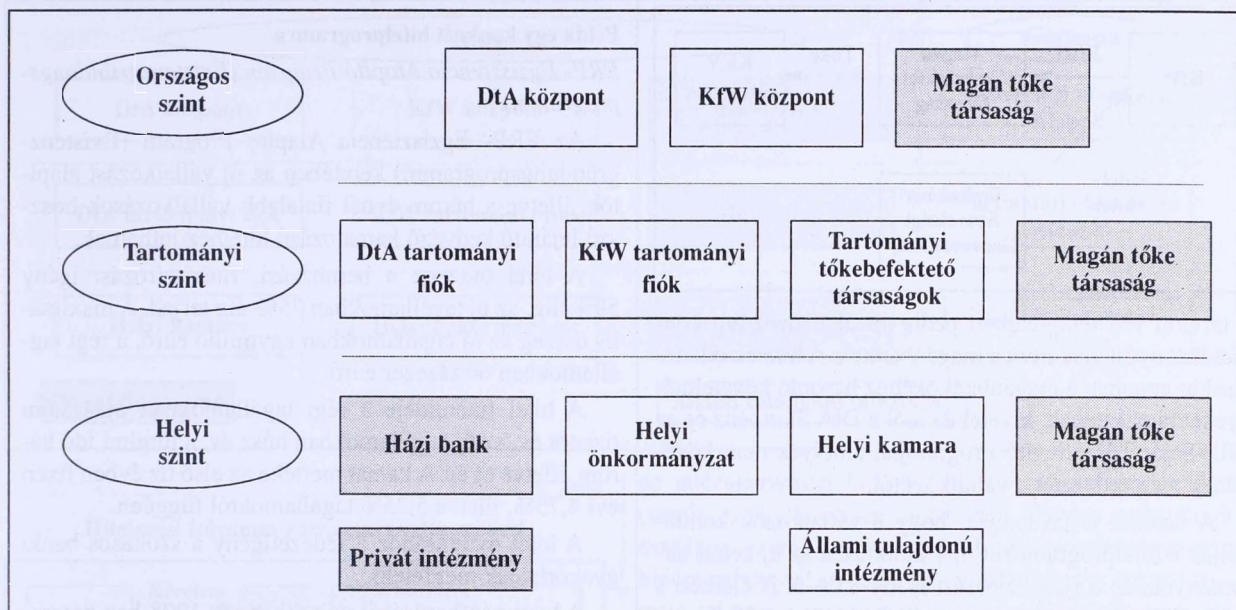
Országos szint

DtA központ

KfW központ

Magán tőke társaság

Tartományi szint

DtA tartományi fiók

KfW tartományi fiók

Tartományi tőkebefektető társaságok

Magán tőke társaság

Helyi szint

Házi bank

Helyi önkormányzat

Helyi kamara

Magán tőke társaság

Privát intézmény

Állami tulajdonú intézmény